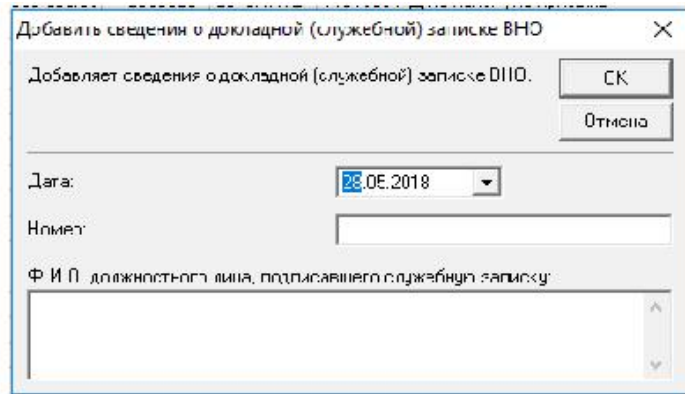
Добавить сведения о докладной (служебной) записке ВНО

×

Добавляет сведения о докладной (служебной) записке ВНО.

ОК

Отмена

Дата:

28.05.2018

Номер:

Ф.И.О. должностного лица, подписавшего служебную записку: